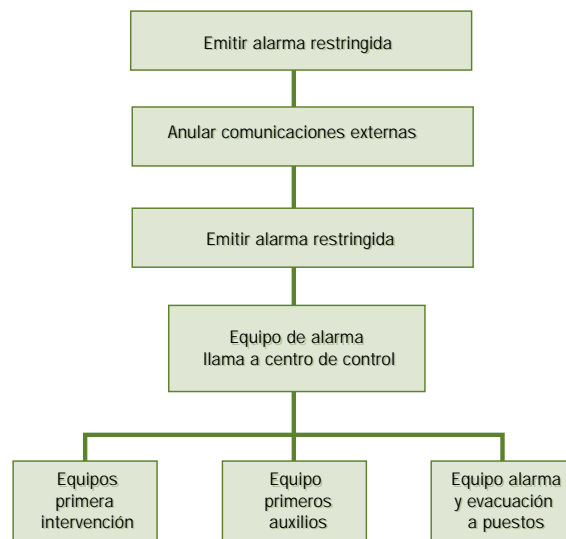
Emitir alarma restringida

Anular comunicaciones externas

Emitir alarma restringida

Equipo de alarma llama a centro de control

Equipos primera intervención

Equipo primeros auxilios

Equipo alarma y evacuación a puestos